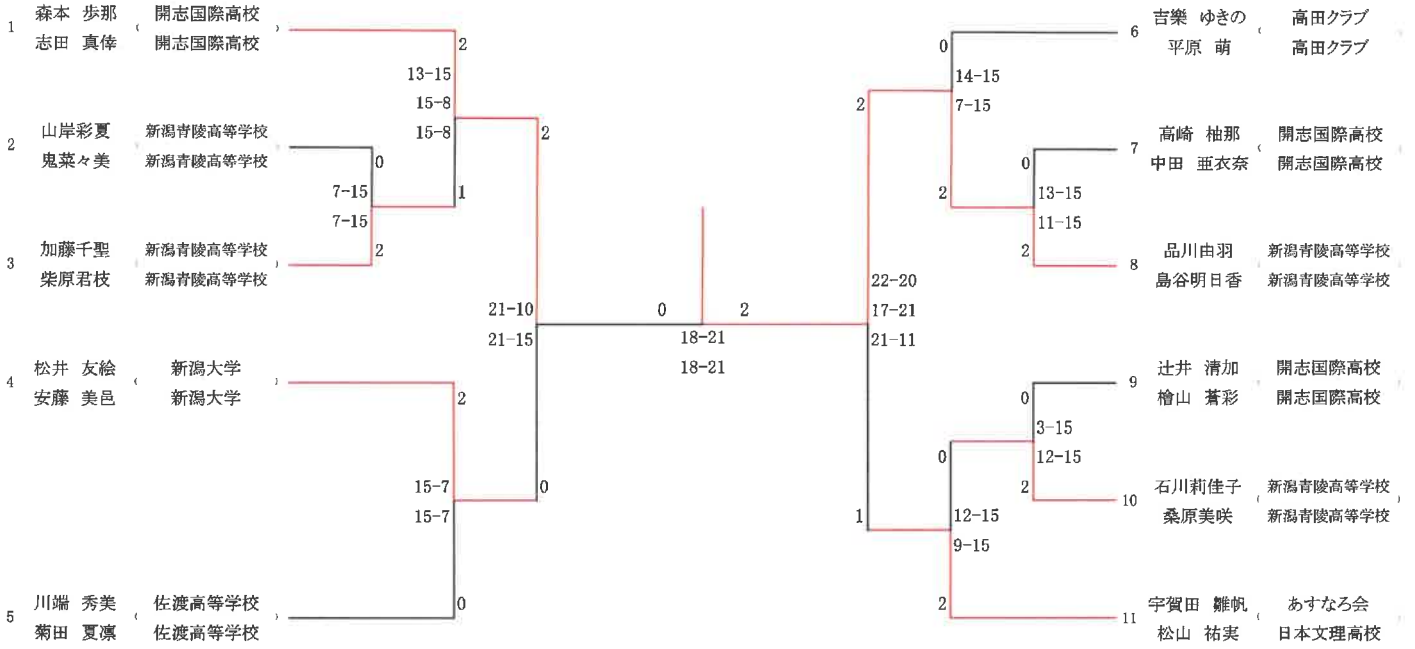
1 森本 歩那 （ 開志国際高校 ）
志田 真倖 開志国際高校

2 山岸彩夏 新潟青陵高等学校
鬼菜々美 新潟青陵高等学校

3 加藤千聖 新潟青陵高等学校
柴原君枝 新潟青陵高等学校

4 松井 友絵 （ 新潟大学 ）
安藤 美邑 新潟大学

5 川端 秀美 （ 佐渡高等学校 ）
菊田 夏凜 佐渡高等学校

2
13-15
15-8
15-8
1
0
7-15
7-15
2
2
21-10
21-15
2
15-7
15-7
0
0

0
18-21
18-21
2

2
22-20
17-21
21-11
1
0
14-15
7-15
2
0
13-15
11-15
2
0
3-15
12-15
2
0
12-15
9-15
2

6 吉樂 ゆきの （ 高田クラブ ）
平原 萌 高田クラブ

7 高崎 柚那 （ 開志国際高校 ）
中田 亜衣奈 開志国際高校

8 品川由羽 新潟青陵高等学校
島谷明日香 新潟青陵高等学校

9 辻井 清加 開志国際高校
檜山 蒼彩 開志国際高校

10 石川莉佳子 （ 新潟青陵高等学校 ）
桑原美咲 新潟青陵高等学校

11 宇賀田 雛帆 （ あすなろ会 ）
松山 祐実 日本文理高校